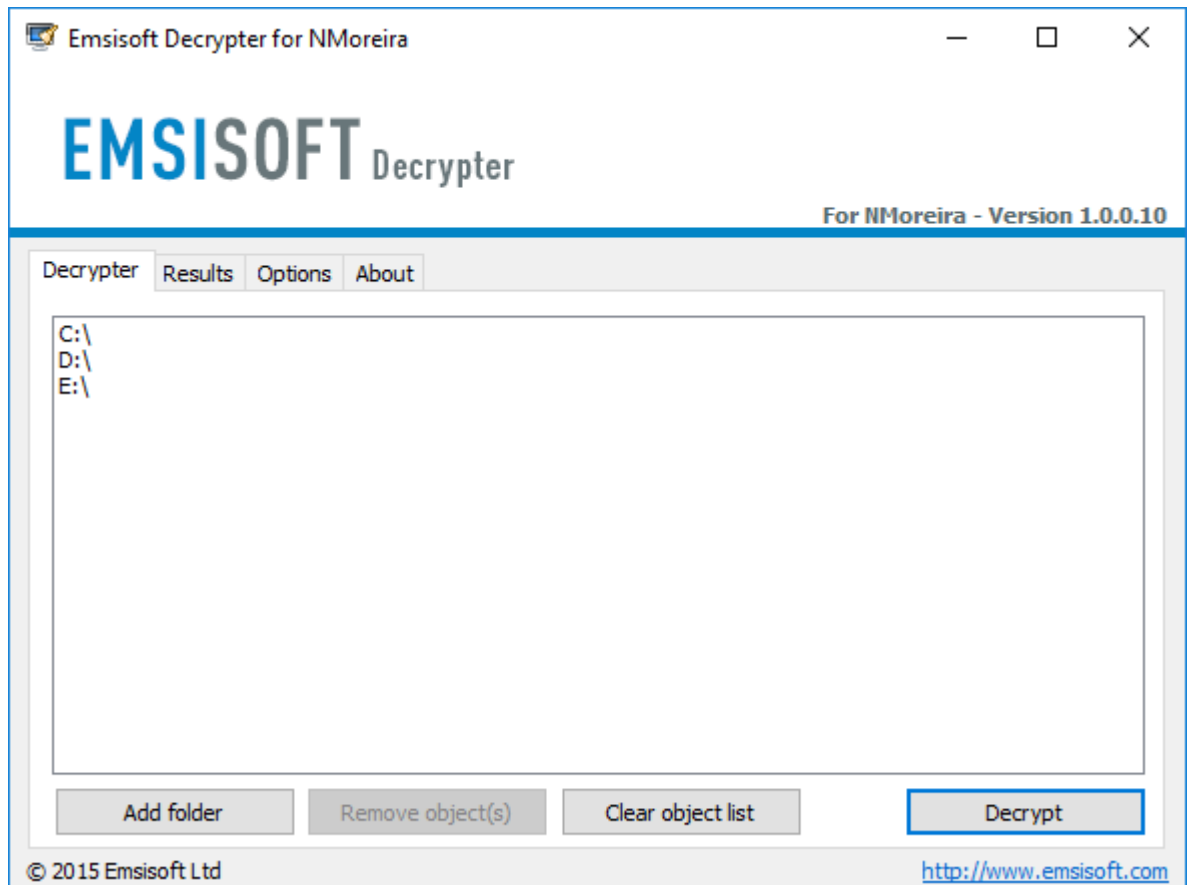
Emsisoft Decrypter for NMoreira

EMSISOFT Decrypter

For NMoreira - Version 1.0.0.10

Decrypter | Results | Options | About

C:\
D:\
E:\

Add folder | Remove object(s) | Clear object list | Decrypt

© 2015 Emsisoft Ltd

http://www.emsisoft.com